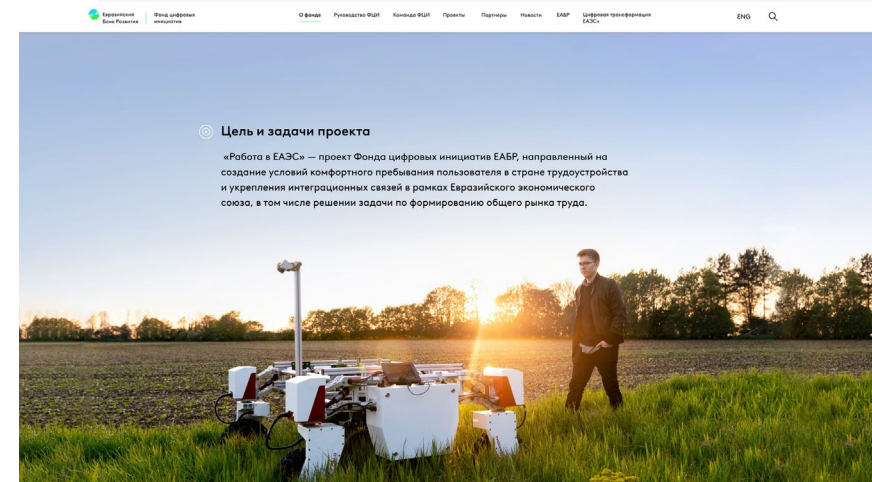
Евразийский Банк Развития | Фонд цифровых инициатив

О фонде Руководство ФЦИ Команда ФЦИ Проекты Партнеры Новости ЕАБР Цифровая трансформация ЕАЭС+

ENG

Цель и задачи проекта

«Работа в ЕАЭС» — проект Фонда цифровых инициатив ЕАБР, направленный на создание условий комфортного пребывания пользователя в стране трудоустройства и укрепления интеграционных связей в рамках Евразийского экономического союза, в том числе решении задачи по формированию общего рынка труда.